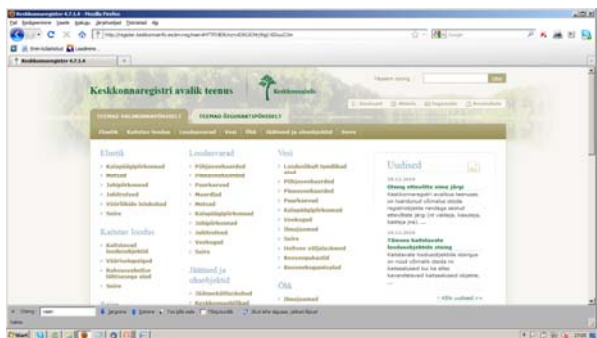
Keskkonnaregistri avalik teenus

Keskkonnainfo

TEEMAD KAUNIOONNITI

TEEMAD ÕIGUSAKTIPÕHISELT

Elustik

Kaitstav loodus

Loodusvarad

Vesi

Õhk

Jäätmed ja ohtlikud

Uudised

Elustik

Kaitstav loodus

Loodusvarad

Vesi

Jäätmed ja ohtlikud

Õhk

Uudised

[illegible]